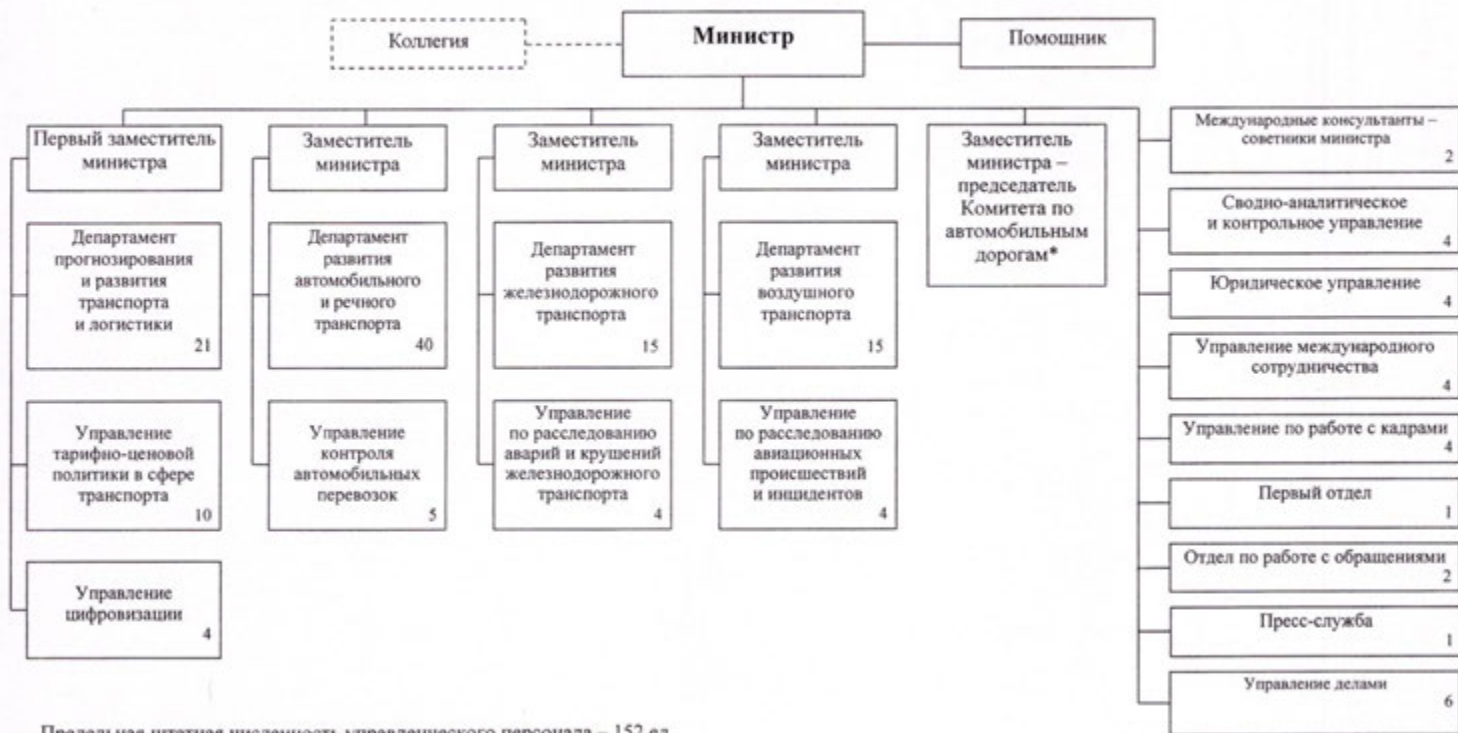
Коллегия

Министр

Помощник

Первый заместитель министра

Департамент прогнозирования и развития транспорта и логистики 21

Управление тарифно-ценовой политики в сфере транспорта 10

Управление цифровизации 4

Заместитель министра

Департамент развития автомобильного и речного транспорта 40

Управление контроля автомобильных перевозок 5

Заместитель министра

Департамент развития железнодорожного транспорта 15

Управление по расследованию аварий и крушений железнодорожного транспорта 4

Заместитель министра

Департамент развития воздушного транспорта 15

Управление по расследованию авиационных происшествий и инцидентов 4

Заместитель министра – председатель Комитета по автомобильным дорогам*

Международные консультанты – советники министра 2

Сводно-аналитическое и контрольное управление 4

Юридическое управление 4

Управление международного сотрудничества 4

Управление по работе с кадрами 4

Первый отдел 1

Отдел по работе с обращениями 2

Пресс-служба 1

Управление делами 6

Предельная штатная численность управленческого персонала – 152 ед.